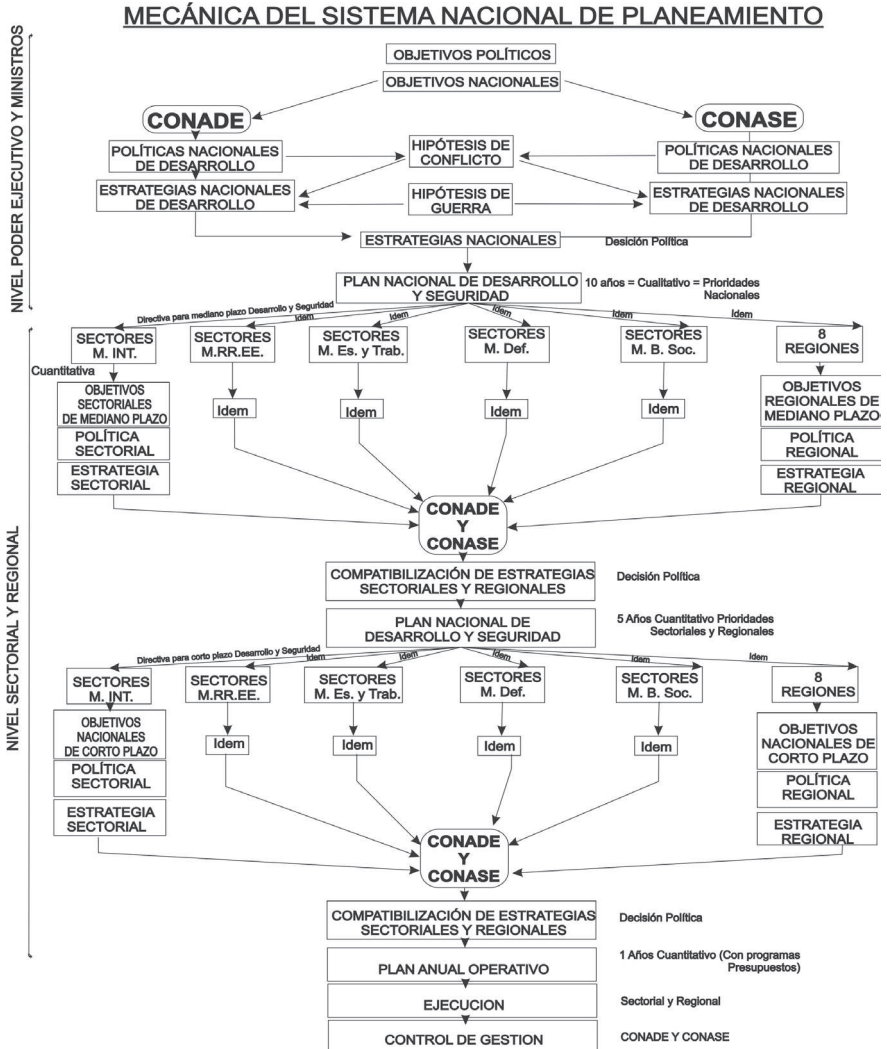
MECÁNICA DEL SISTEMA NACIONAL DE PLANEAMIENTO

NIVEL PODER EJECUTIVO Y MINISTROS

OBJETIVOS POLÍTICOS

OBJETIVOS NACIONALES

CONADE

CONASE

POLÍTICAS NACIONALES DE DESARROLLO

HIPÓTESIS DE CONFLICTO

POLÍTICAS NACIONALES DE DESARROLLO

ESTRATEGIAS NACIONALES DE DESARROLLO

HIPÓTESIS DE GUERRA

ESTRATEGIAS NACIONALES DE DESARROLLO

ESTRATEGIAS NACIONALES

Desición Política

PLAN NACIONAL DE DESARROLLO Y SEGURIDAD

10 años = Cualitativo = Prioridades Nacionales

NIVEL SECTORIAL Y REGIONAL

Directiva para mediano plazo Desarrollo y Seguridad

Idem

Idem

Idem

Idem

Idem

SECTORES M. INT.

SECTORES M.RR.EE.

SECTORES M. Es. y Trab.

SECTORES M. Def.

SECTORES M. B. Soc.

8 REGIONES

Cuantitativa

OBJETIVOS SECTORIALES DE MEDIANO PLAZO

POLÍTICA SECTORIAL

ESTRATEGIA SECTORIAL

Idem

Idem

Idem

Idem

OBJETIVOS REGIONALES DE MEDIANO PLAZO

POLÍTICA REGIONAL

ESTRATEGIA REGIONAL

CONADE Y CONASE

COMPATIBILIZACIÓN DE ESTRATEGIAS SECTORIALES Y REGIONALES

Decisión Política

PLAN NACIONAL DE DESARROLLO Y SEGURIDAD

5 Años Cuantitativo Prioridades Sectoriales y Regionales

Directiva para corto plazo Desarrollo y Seguridad

Idem

Idem

Idem

Idem

Idem

SECTORES M. INT.

SECTORES M.RR.EE.

SECTORES M. Es. y Trab.

SECTORES M. Def.

SECTORES M. B. Soc.

8 REGIONES

OBJETIVOS NACIONALES DE CORTO PLAZO

POLÍTICA SECTORIAL

ESTRATEGIA SECTORIAL

Idem

Idem

Idem

Idem

OBJETIVOS NACIONALES DE CORTO PLAZO

POLÍTICA REGIONAL

ESTRATEGIA REGIONAL

CONADE Y CONASE

COMPATIBILIZACIÓN DE ESTRATEGIAS SECTORIALES Y REGIONALES

Decisión Política

1 Años Cuantitativo (Con programas Presupuestos)

PLAN ANUAL OPERATIVO

EJECUCION

Sectorial y Regional

CONTROL DE GESTION

CONADE Y CONASE